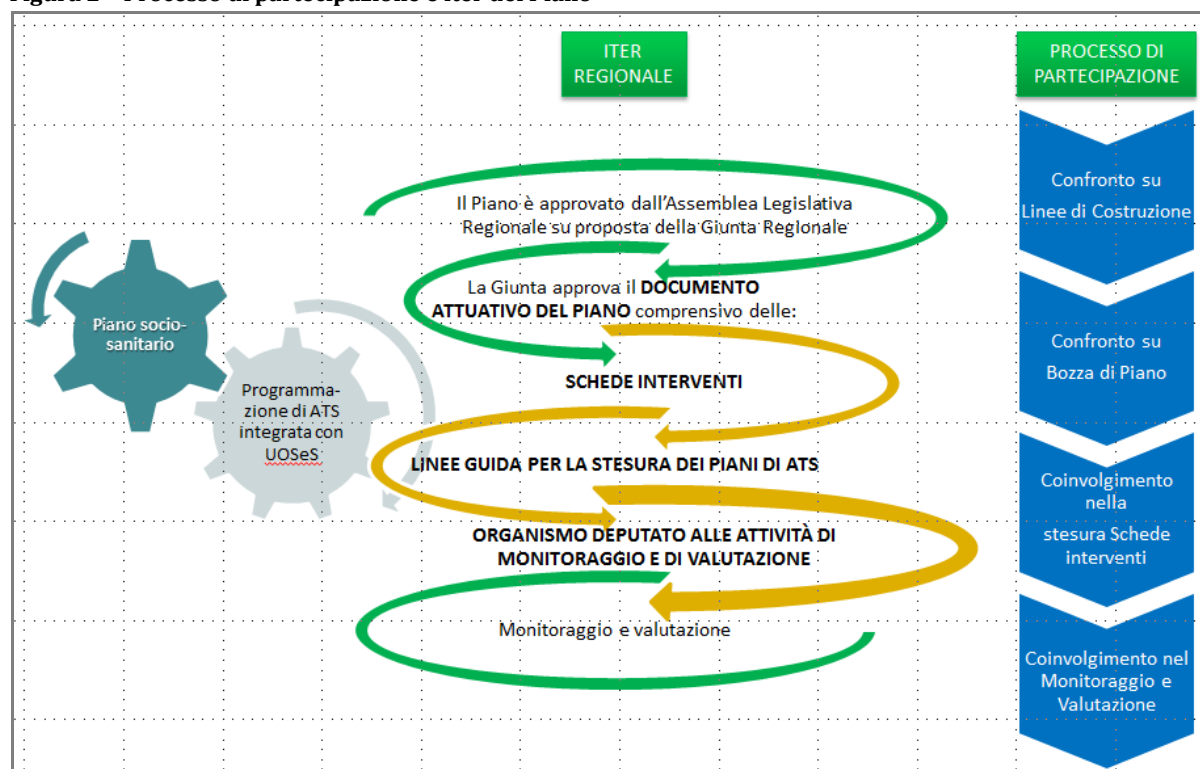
ITER REGIONALE

PROCESSO DI PARTECIPAZIONE

Il Piano è approvato dall'Assemblea Legislativa Regionale su proposta della Giunta Regionale

La Giunta approva il DOCUMENTO ATTUATIVO DEL PIANO comprensivo delle:

SCHEDE INTERVENTI

LINEE GUIDA PER LA STESURA DEI PIANI DI ATS

ORGANISMO DEPUTATO ALLE ATTIVITÀ DI MONITORAGGIO E DI VALUTAZIONE

Monitoraggio e valutazione

Piano socio-sanitario

Programmazione di ATS integrata con UOSeS

Confronto su Linee di Costruzione

Confronto su Bozza di Piano

Coinvolgimento nella stesura Schede interventi

Coinvolgimento nel Monitoraggio e Valutazione